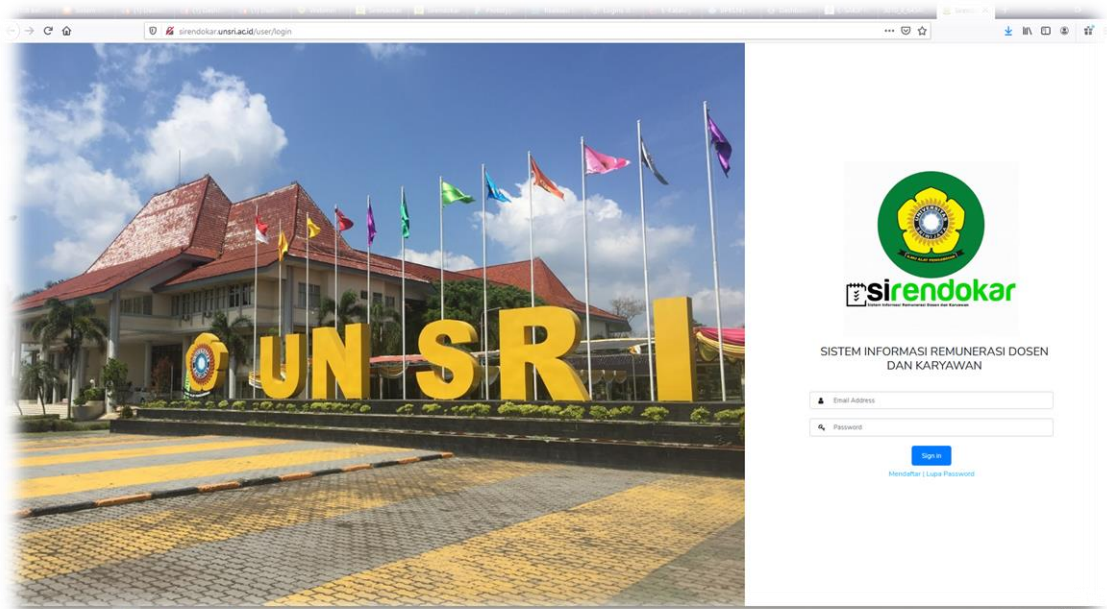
sirendokar.unsri.ac.id/user/login

UNSRI

UNIVERSITAS SRIWIJAYA

ILMU AMALI PENGABDIAN

sirendokar

Sistem Informasi Remunerasi Dosen dan Karyawan

SISTEM INFORMASI REMUNERASI DOSEN DAN KARYAWAN

Email Address

Password

Sign in

Mendaftar | Lupa Password